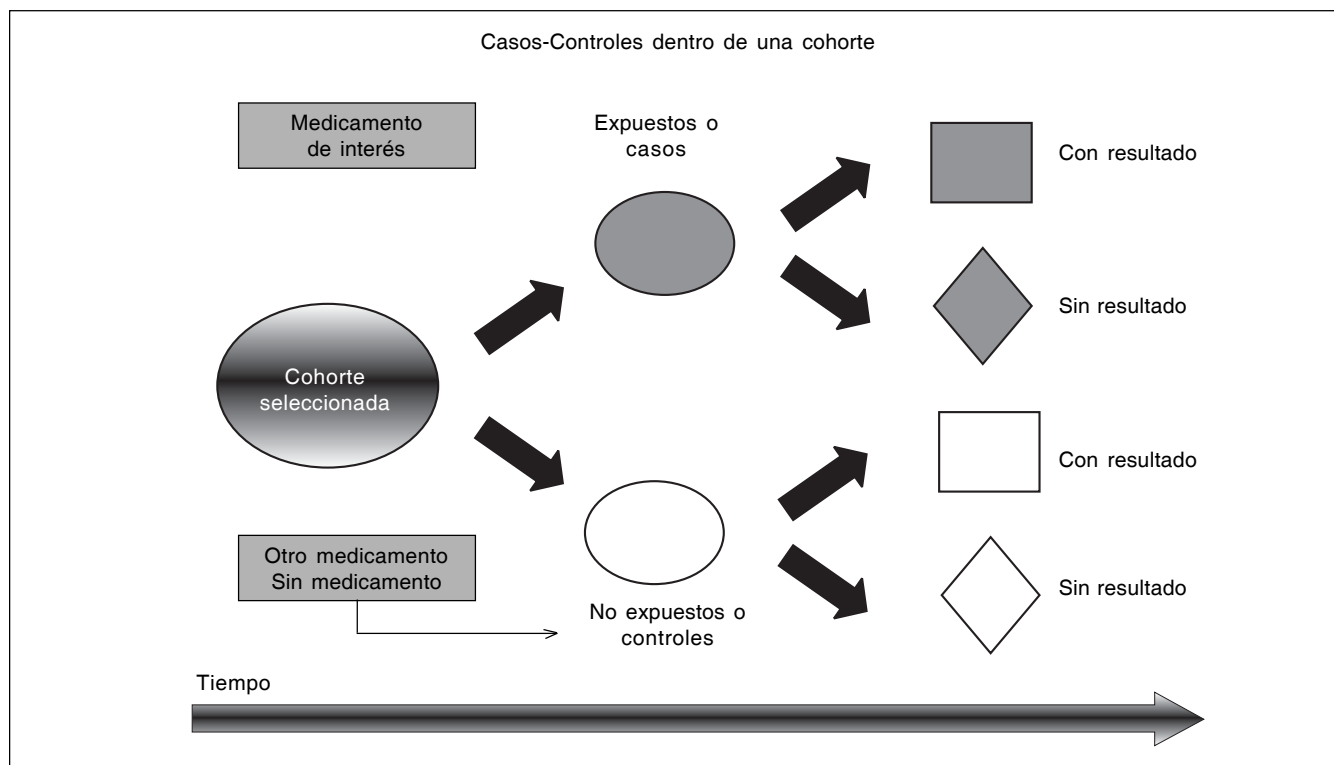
Casos-Controles dentro de una cohorte

Medicamento de interés

Expuestos o casos

Con resultado

Sin resultado

Cohorte seleccionada

Con resultado

Otro medicamento
Sin medicamento

No expuestos o controles

Sin resultado

Tiempo